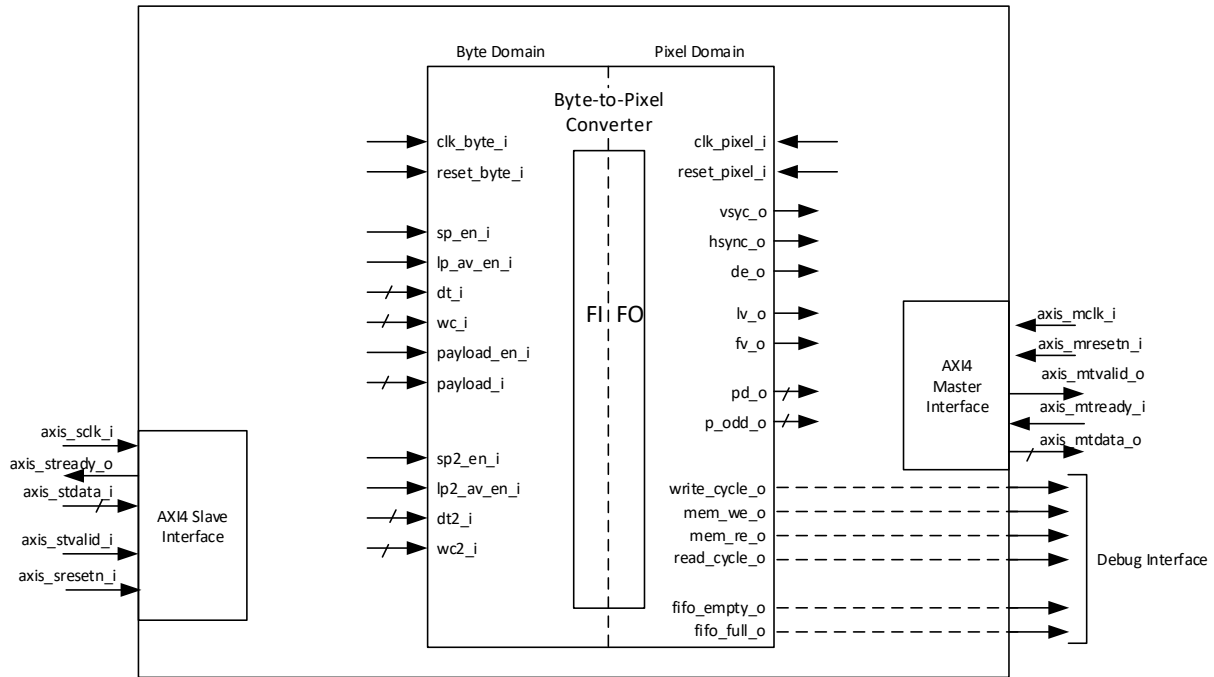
Byte Domain

Pixel Domain

Byte-to-Pixel Converter

clk_byte_i

reset_byte_i

sp_en_i

lp_av_en_i

dt_i

wc_i

payload_en_i

payload_i

sp2_en_i

lp2_av_en_i

dt2_i

wc2_i

FI FO

clk_pixel_i

reset_pixel_i

vsyc_o

hsync_o

de_o

lv_o

fv_o

pd_o

p_odd_o

write_cycle_o

mem_we_o

mem_re_o

read_cycle_o

fifo_empty_o

fifo_full_o

AXI4 Master Interface

axis_mclk_i

axis_mresetn_i

axis_mtvalid_o

axis_mtready_i

axis_mtdata_o

Debug Interface

axis_sclk_i

axis_stready_o

axis_stdata_i

axis_stvalid_i

axis_sresetn_i

AXI4 Slave Interface